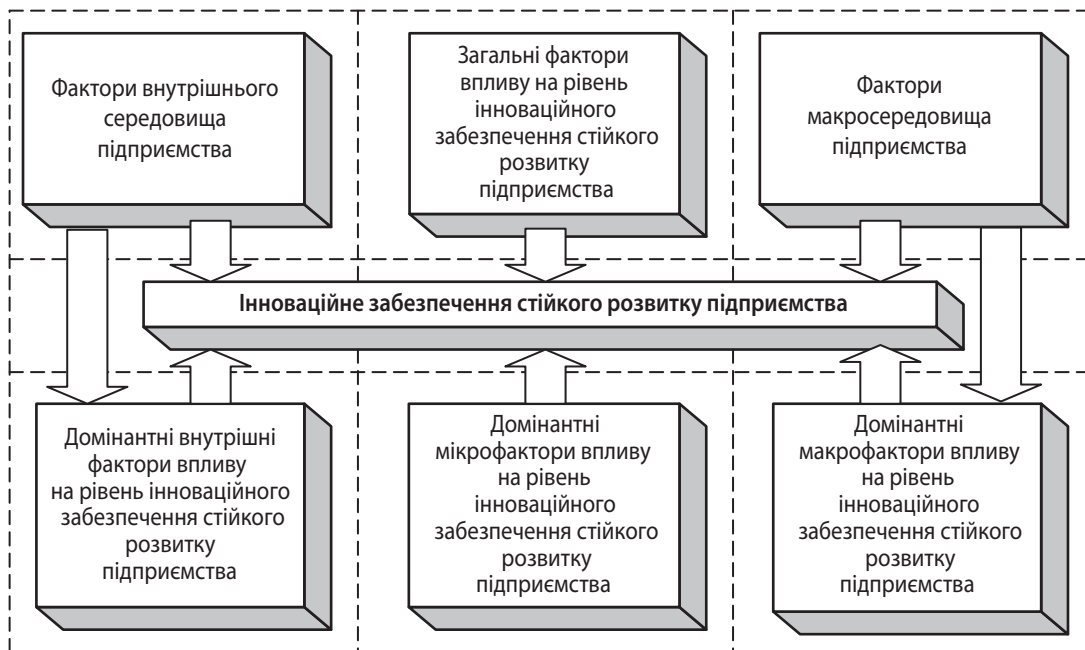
Фактори внутрішнього середовища підприємства

Загальні фактори впливу на рівень інноваційного забезпечення стійкого розвитку підприємства

Фактори макросередовища підприємства

Інноваційне забезпечення стійкого розвитку підприємства

Домінантні внутрішні фактори впливу на рівень інноваційного забезпечення стійкого розвитку підприємства

Домінантні мікрофактори впливу на рівень інноваційного забезпечення стійкого розвитку підприємства

Домінантні макрофактори впливу на рівень інноваційного забезпечення стійкого розвитку підприємства